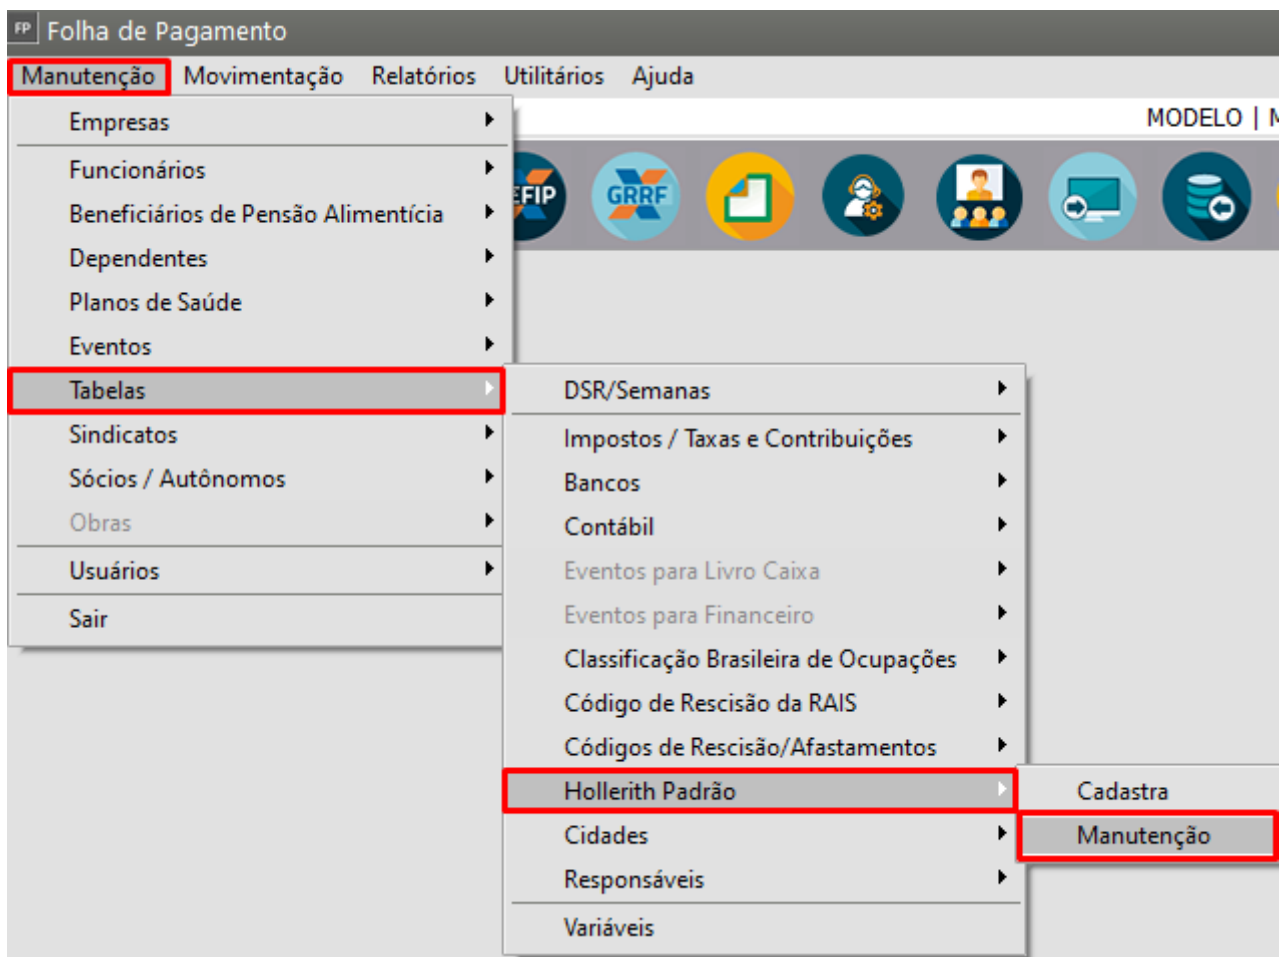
FP Folha de Pagamento

Manutenção Movimentação Relatórios Utilitários Ajuda

MODELO | M

EFIP GRRF

Empresas
Funcionários
Beneficiários de Pensão Alimentícia
Dependentes
Planos de Saúde
Eventos
Tabelas
Sindicatos
Sócios / Autônomos
Obras
Usuários
Sair

DSR/Semanas
Impostos / Taxas e Contribuições
Bancos
Contábil
Eventos para Livro Caixa
Eventos para Financeiro
Classificação Brasileira de Ocupações
Código de Rescisão da RAIS
Códigos de Rescisão/Afastamentos
Hollerith Padrão
Cidades
Responsáveis
Variáveis

Cadastra
Manutenção